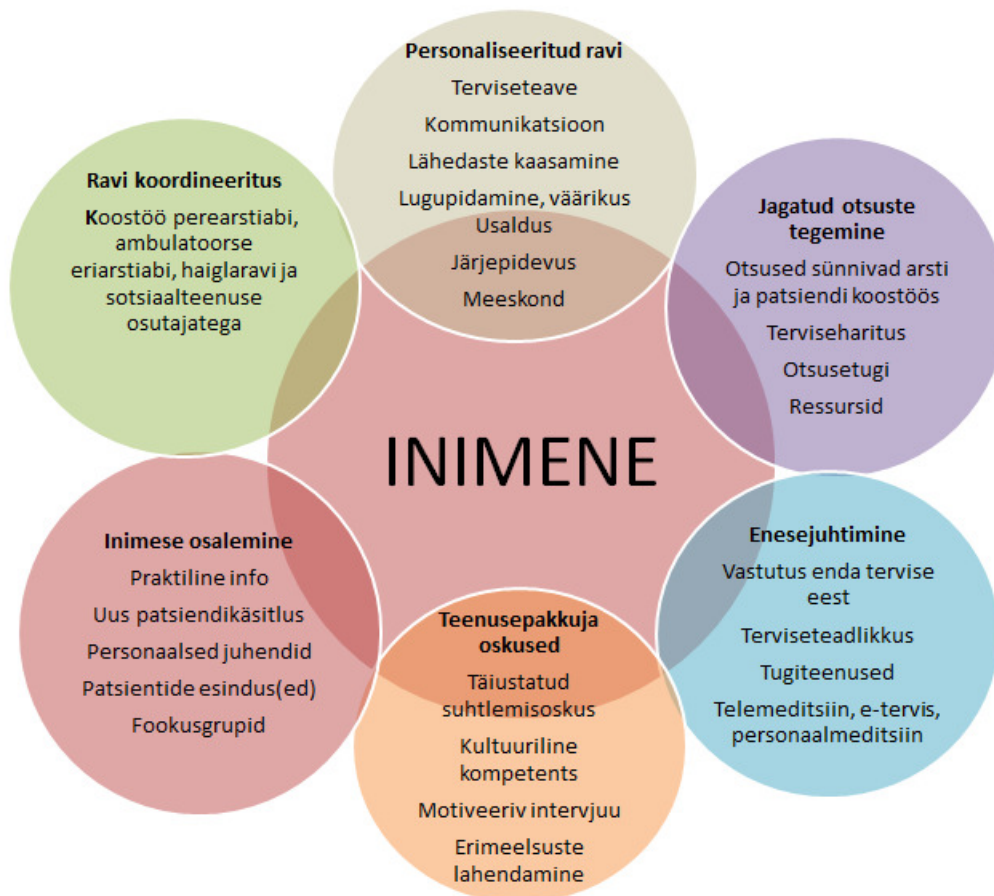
Personaliseeritud ravi
Terviseteave
Kommunikatsioon
Lähedaste kaasamine
Lugupidamine, väärikus
Usaldus
Järjepidevus
Meeskond

Ravi koordineeritus
Koostöö perearstiabi, ambulatoorse eriarstiabi, haiglaravi ja sotsiaalteenuse osutajatega

Jagatud otsuste tegemine
Otsused sünnivad arsti ja patsiendi koostöös
Terviseharitus
Otsusetugi
Ressursid

INIMENE

Inimese osalemine
Praktiline info
Uus patsiendikäsitlus
Personaalsed juhendid
Patsientide esindus(ed)
Fookusgrupid

Enesejuhtimine
Vastutus enda tervise eest
Terviseteadlikkus
Tugiteenused
Telemeditsiin, e-tervis, personaalmeditsiin

Teenusepakkuja oskused
Täiustatud suhtlemisoskus
Kultuuriline kompetents
Motiveeriv intervjuu
Erimeelsuste lahendamine